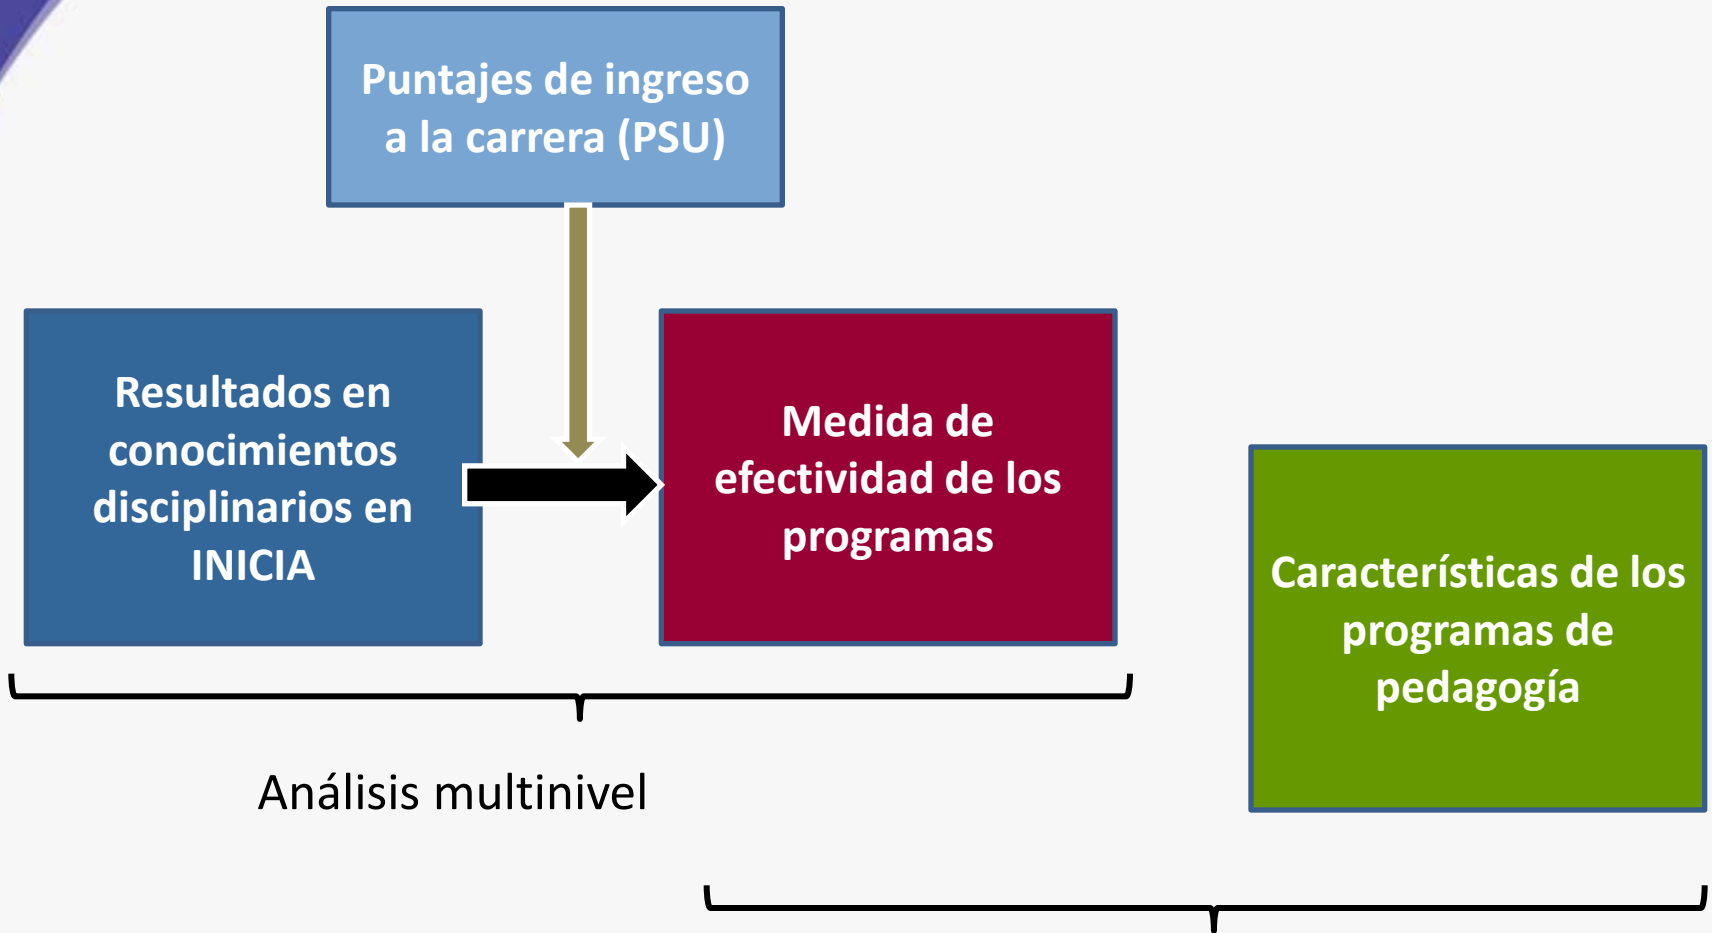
Puntajes de ingreso a la carrera (PSU)

Resultados en conocimientos disciplinarios en INICIA

Medida de efectividad de los programas

Características de los programas de pedagogía

Análisis multinivel